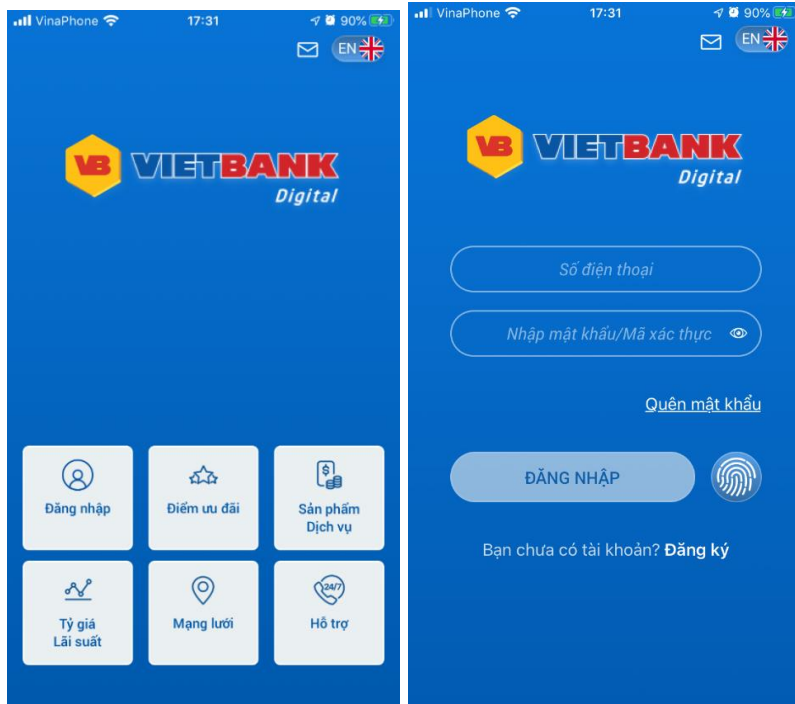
VinaPhone 17:31 90%

EN

VB VIETBANK Digital

Đăng nhập

Điểm ưu đãi

Sản phẩm Dịch vụ

Tỷ giá Lãi suất

Mạng lưới

24/7

Hỗ trợ

VinaPhone 17:31 90%

EN

VB VIETBANK Digital

Số điện thoại

Nhập mật khẩu/Mã xác thực

Quên mật khẩu

ĐĂNG NHẬP

Bạn chưa có tài khoản? Đăng ký